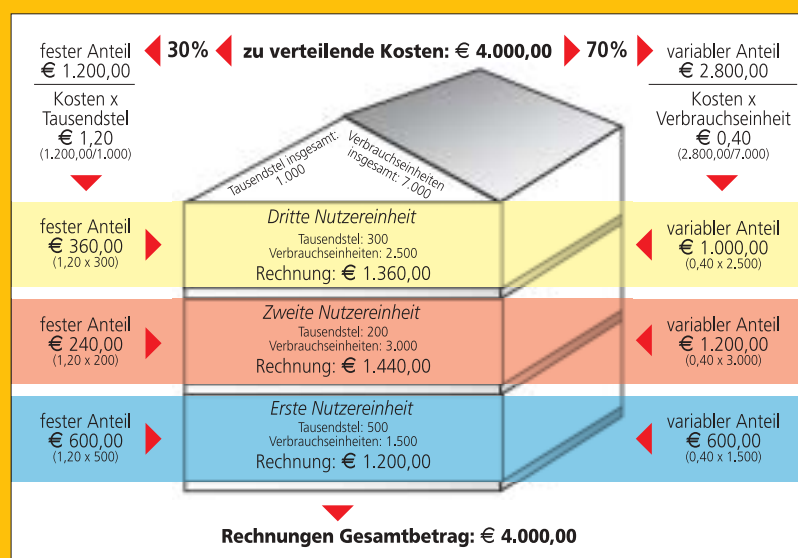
fester Anteil
€ 1.200,00

30%

zu verteilende Kosten: € 4.000,00

70%

variabler Anteil
€ 2.800,00

Kosten x Tausendstel
€ 1,20
(1.200,00/1.000)

Tausendstel insgesamt: 1.000

Verbrauchseinheiten insgesamt: 7.000

Kosten x Verbrauchseinheit
€ 0,40
(2.800,00/7.000)

fester Anteil
€ 360,00
(1,20 x 300)

Dritte Nutzereinheit
Tausendstel: 300
Verbrauchseinheiten: 2.500
Rechnung: € 1.360,00

variabler Anteil
€ 1.000,00
(0,40 x 2.500)

fester Anteil
€ 240,00
(1,20 x 200)

Zweite Nutzereinheit
Tausendstel: 200
Verbrauchseinheiten: 3.000
Rechnung: € 1.440,00

variabler Anteil
€ 1.200,00
(0,40 x 3.000)

fester Anteil
€ 600,00
(1,20 x 500)

Erste Nutzereinheit
Tausendstel: 500
Verbrauchseinheiten: 1.500
Rechnung: € 1.200,00

variabler Anteil
€ 600,00
(0,40 x 1.500)

Rechnungen Gesamtbetrag: € 4.000,00